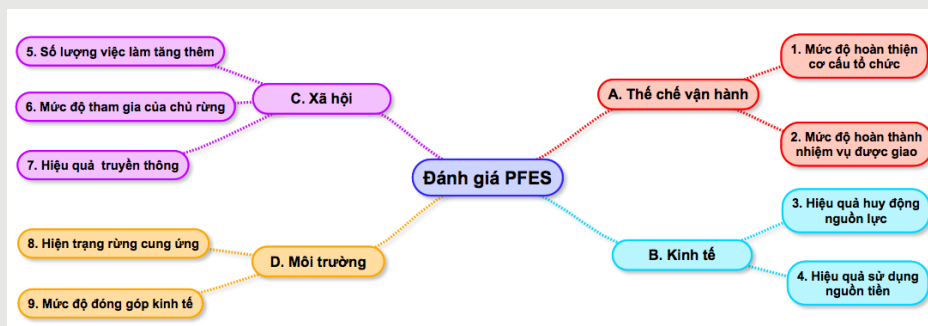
Đánh giá PFES

A. Thể chế vận hành

1. Mức độ hoàn thiện cơ cấu tổ chức

2. Mức độ hoàn thành nhiệm vụ được giao

B. Kinh tế

3. Hiệu quả huy động nguồn lực

4. Hiệu quả sử dụng nguồn tiền

C. Xã hội

5. Số lượng việc làm tăng thêm

6. Mức độ tham gia của chủ rừng

7. Hiệu quả truyền thông

D. Môi trường

8. Hiện trạng rừng cung ứng

9. Mức độ đóng góp kinh tế